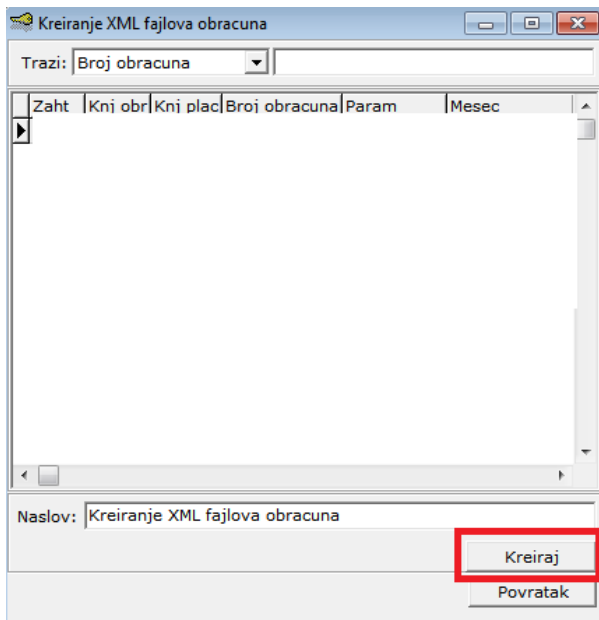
Kreiranje XML fajlova obracuna

Trazi: Broj obracuna

| Zaht | Knj obr | Knj plac | Broj obracuna | Param | Mesec |
|---|---|---|---|---|---|

Naslov: Kreiranje XML fajlova obracuna

Kreiraj

Povratak